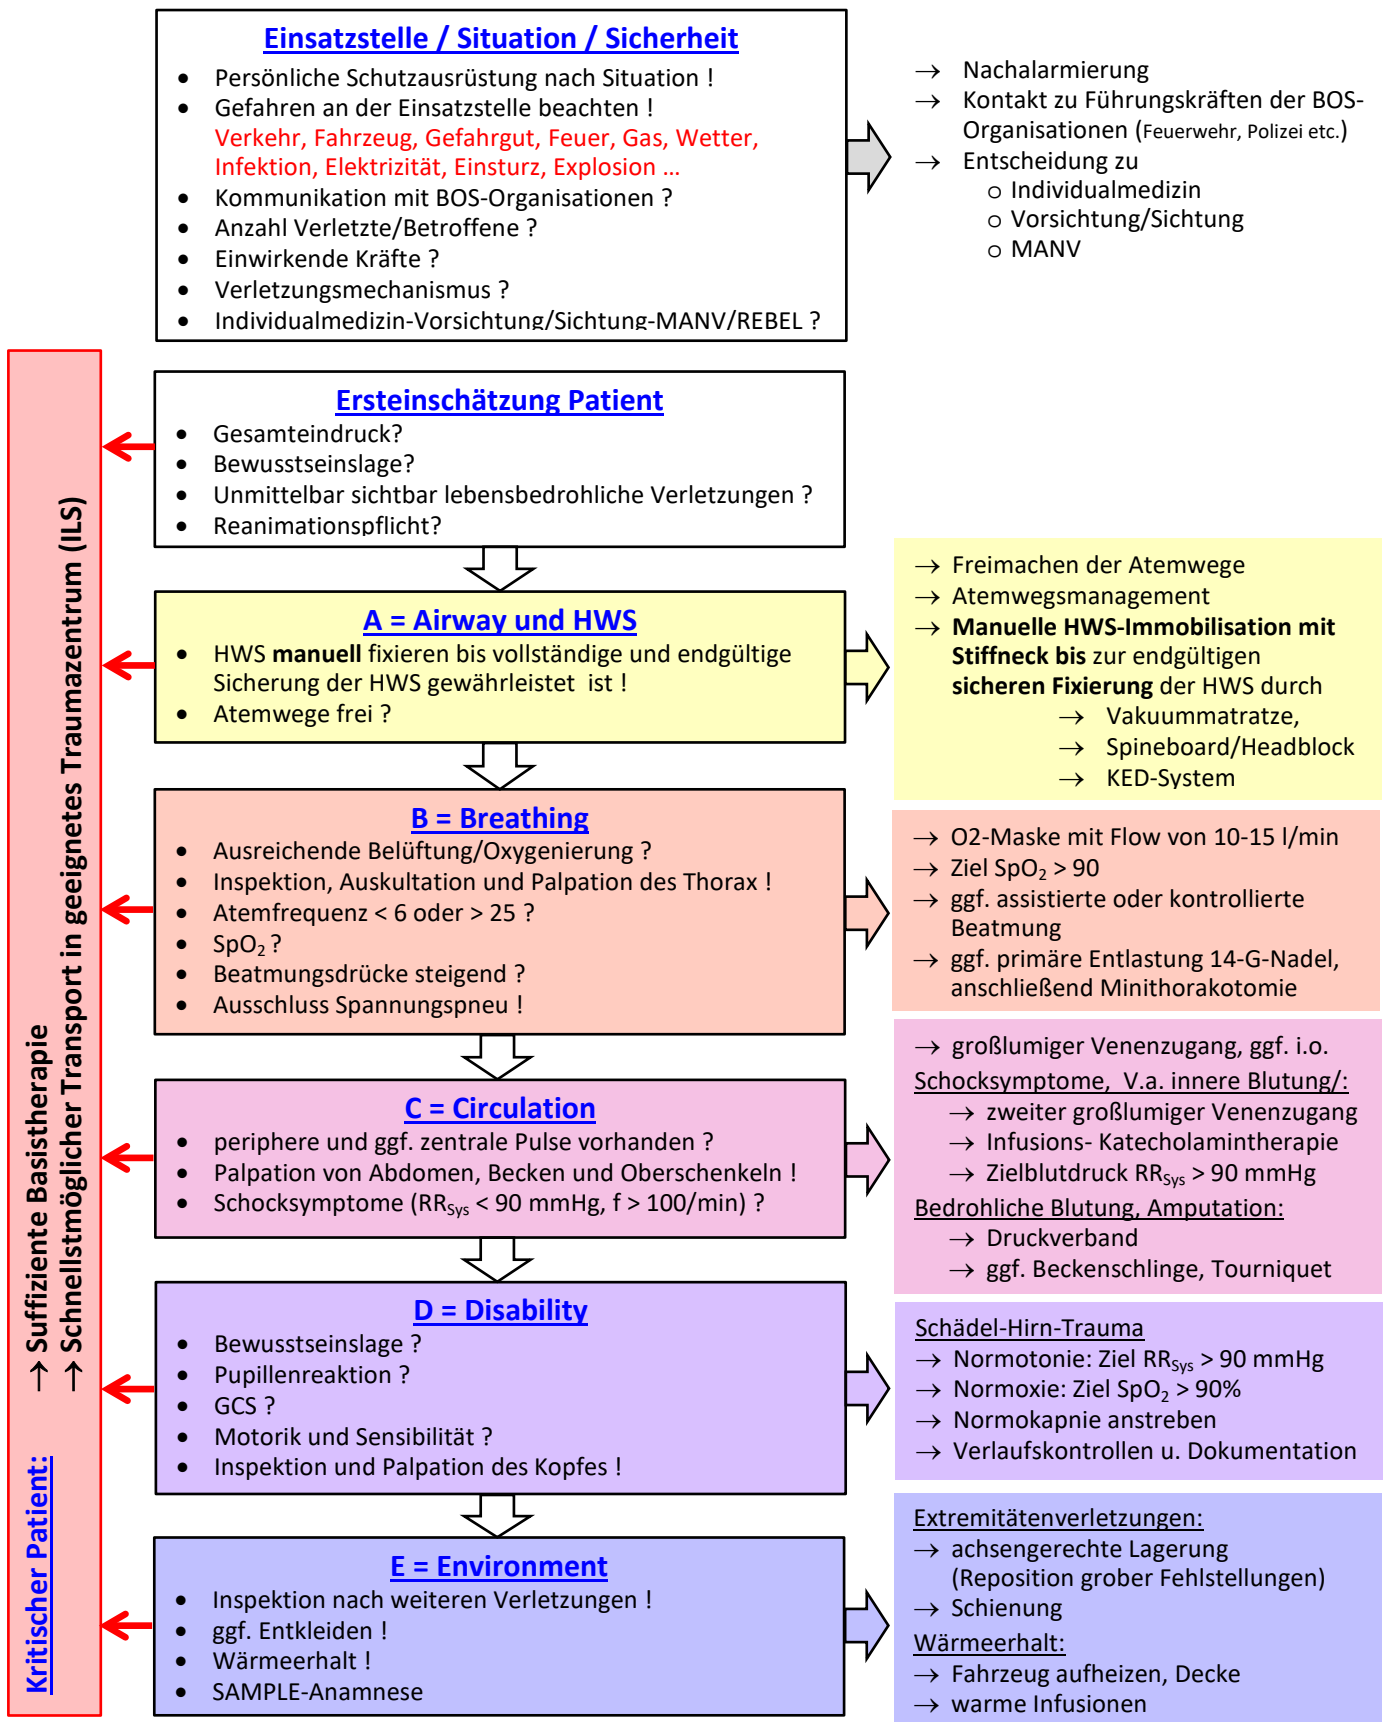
Einsatzstelle / Situation / Sicherheit

- Persönliche Schutzausrüstung nach Situation !
- Gefahren an der Einsatzstelle beachten !
Verkehr, Fahrzeug, Gefahrgut, Feuer, Gas, Wetter, Infektion, Elektrizität, Einsturz, Explosion …
- Kommunikation mit BOS-Organisationen ?
- Anzahl Verletzte/Betroffene ?
- Einwirkende Kräfte ?
- Verletzungsmechanismus ?
- Individualmedizin-Vorsichtung/Sichtung-MANV/REBEL ?

→ Nachalarmierung
→ Kontakt zu Führungskräften der BOS-Organisationen (Feuerwehr, Polizei etc.)
→ Entscheidung zu
o Individualmedizin
o Vorsichtung/Sichtung
o MANV

Ersteinschätzung Patient

- Gesamteindruck?
- Bewusstseinslage?
- Unmittelbar sichtbar lebensbedrohliche Verletzungen ?
- Reanimationspflicht?

A = Airway und HWS

- HWS **manuell** fixieren bis vollständige und endgültige Sicherung der HWS gewährleistet ist !
- Atemwege frei ?

→ Freimachen der Atemwege
→ Atemwegsmanagement
→ **Manuelle HWS-Immobilisation mit Stiffneck bis** zur endgültigen **sicheren Fixierung** der HWS durch
→ Vakuummatratze,
→ Spineboard/Headblock
→ KED-System

B = Breathing

- Ausreichende Belüftung/Oxygenierung ?
- Inspektion, Auskultation und Palpation des Thorax !
- Atemfrequenz < 6 oder > 25 ?
- $SpO_2$ ?
- Beatmungsdrücke steigend ?
- Ausschluss Spannungspneu !

→ O2-Maske mit Flow von 10-15 l/min
→ Ziel $SpO_2$ > 90
→ ggf. assistierte oder kontrollierte Beatmung
→ ggf. primäre Entlastung 14-G-Nadel, anschließend Minithorakotomie

C = Circulation

- periphere und ggf. zentrale Pulse vorhanden ?
- Palpation von Abdomen, Becken und Oberschenkeln !
- Schocksymptome ($RR_{Sys}$ < 90 mmHg, f > 100/min) ?

→ großlumiger Venenzugang, ggf. i.o.
Schocksymptome, V.a. innere Blutung/:
→ zweiter großlumiger Venenzugang
→ Infusions- Katecholamintherapie
→ Zielblutdruck $RR_{Sys}$ > 90 mmHg
Bedrohliche Blutung, Amputation:
→ Druckverband
→ ggf. Beckenschlinge, Tourniquet

D = Disability

- Bewusstseinslage ?
- Pupillenreaktion ?
- GCS ?
- Motorik und Sensibilität ?
- Inspektion und Palpation des Kopfes !

Schädel-Hirn-Trauma
→ Normotonie: Ziel $RR_{Sys}$ > 90 mmHg
→ Normoxie: Ziel $SpO_2$ > 90%
→ Normokapnie anstreben
→ Verlaufskontrollen u. Dokumentation

E = Environment

- Inspektion nach weiteren Verletzungen !
- ggf. Entkleiden !
- Wärmeerhalt !
- SAMPLE-Anamnese

Extremitätenverletzungen:
→ achsengerechte Lagerung (Reposition grober Fehlstellungen)
→ Schienung
Wärmeerhalt:
→ Fahrzeug aufheizen, Decke
→ warme Infusionen

Kritischer Patient:
→ Suffiziente Basistherapie
→ Schnellstmöglicher Transport in geeignetes Traumazentrum (ILS)